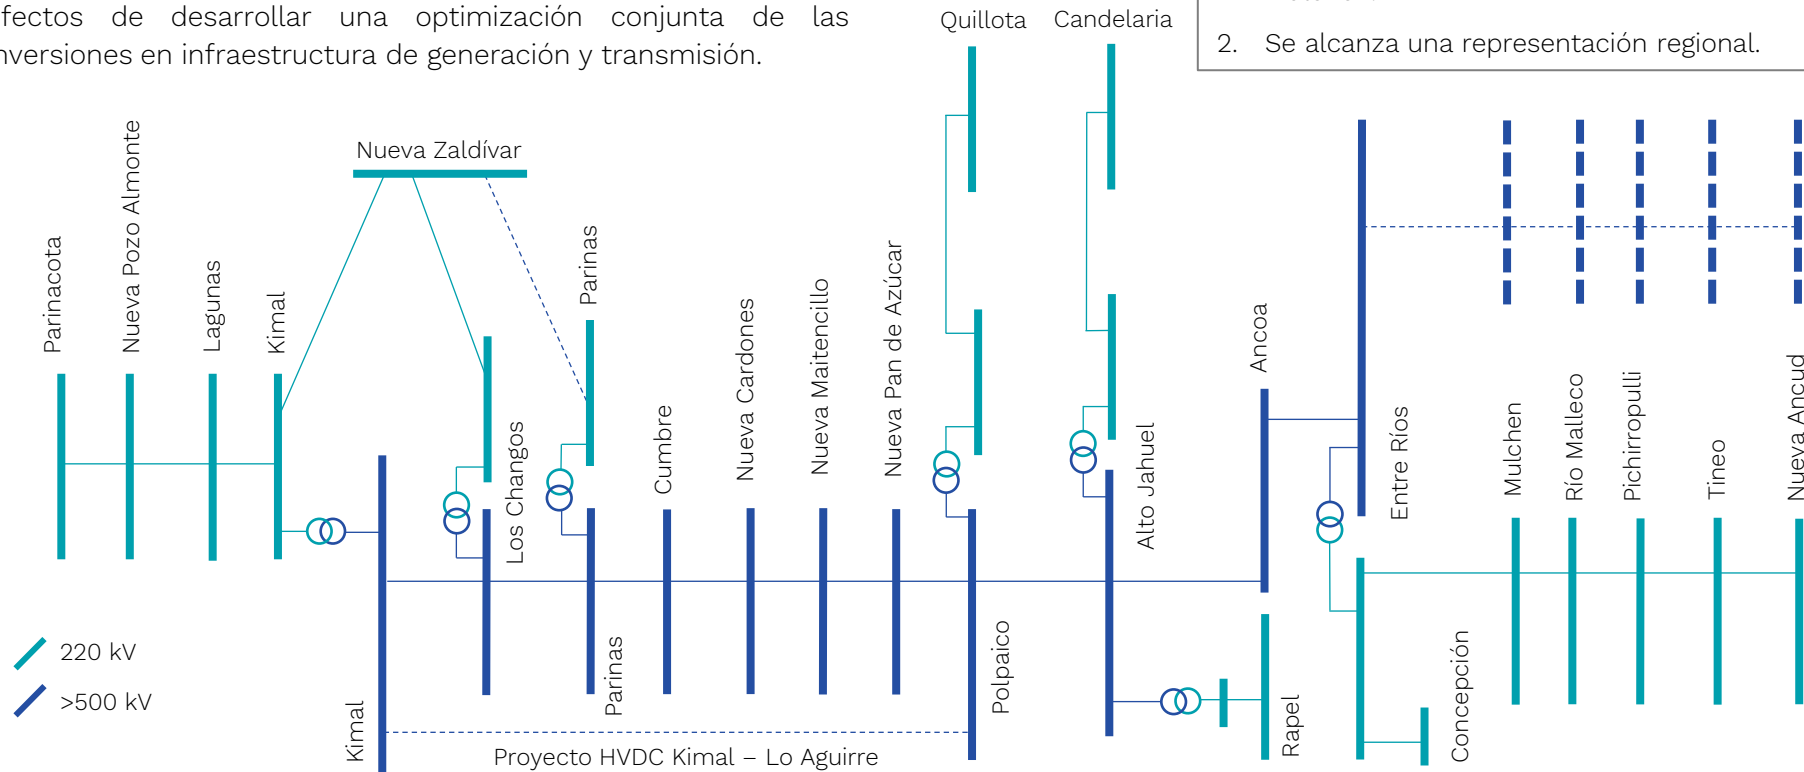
fectos de desarrollar una optimización conjunta de las nversiones en infraestructura de generación y transmisión.

2. Se alcanza una representación regional.

Quillota
Candelaria
Nueva Zaldívar
Parinacota
Nueva Pozo Almonte
Lagunas
Kimal
Parinas
Los Changos
Cumbre
Nueva Cardones
Nueva Maitencillo
Nueva Pan de Azúcar
Alto Jahuel
Ancoa
Entre Ríos
Mulchen
Río Malleco
Pichirropulli
Tineo
Nueva Ancud
Kimal
Parinas
Polpaico
Rapel
Concepción
Proyecto HVDC Kimal – Lo Aguirre
220 kV
>500 kV